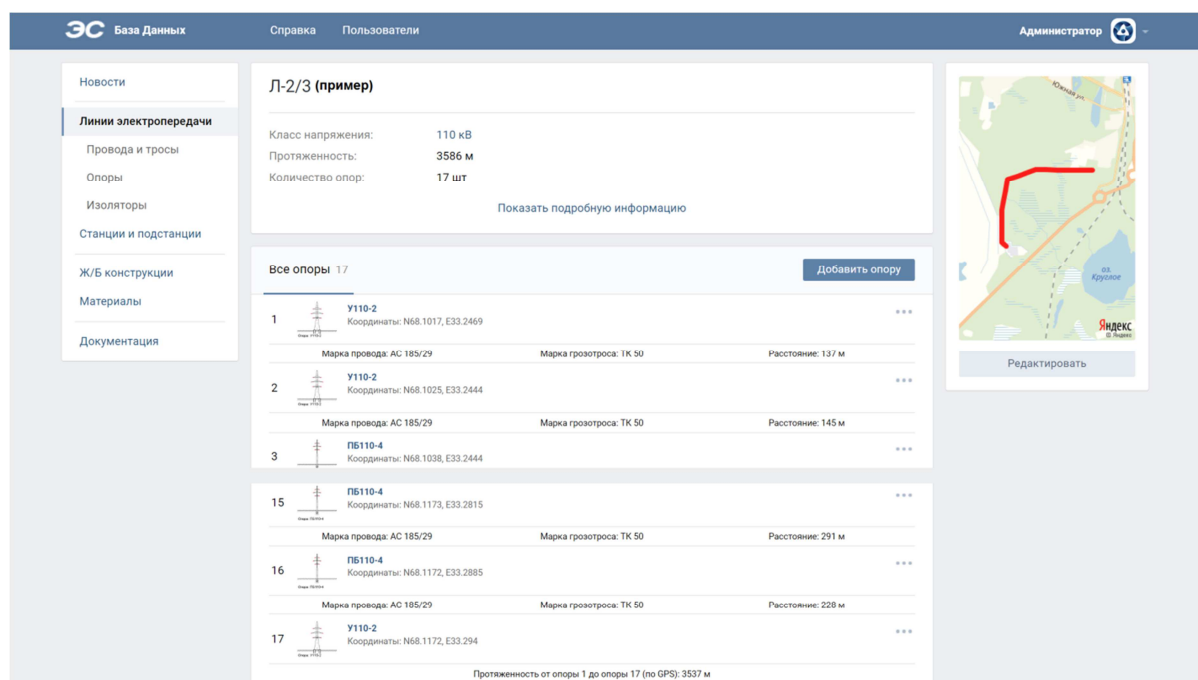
ЭС База Данных
Справка
Пользователи
Администратор

Новости
Линии электропередачи
Провода и тросы
Опоры
Изоляторы
Станции и подстанции
Ж/Б конструкции
Материалы
Документация

Л-2/3 (пример)

Класс напряжения: 110 кВ
Протяженность: 3586 м
Количество опор: 17 шт

Показать подробную информацию

Все опоры 17
Добавить опору

1 У110-2
Координаты: N68.1017, E33.2469
Марка провода: АС 185/29 Марка грозотроса: ТК 50 Расстояние: 137 м

2 У110-2
Координаты: N68.1025, E33.2444
Марка провода: АС 185/29 Марка грозотроса: ТК 50 Расстояние: 145 м

3 ПБ110-4
Координаты: N68.1038, E33.2444

15 ПБ110-4
Координаты: N68.1173, E33.2815
Марка провода: АС 185/29 Марка грозотроса: ТК 50 Расстояние: 291 м

16 ПБ110-4
Координаты: N68.1172, E33.2885
Марка провода: АС 185/29 Марка грозотроса: ТК 50 Расстояние: 228 м

17 У110-2
Координаты: N68.1172, E33.294

Протяженность от опоры 1 до опоры 17 (по GPS): 3537 м

Южная ул.
оз. Круглое
Яндекс
© Яндекс

Редактировать